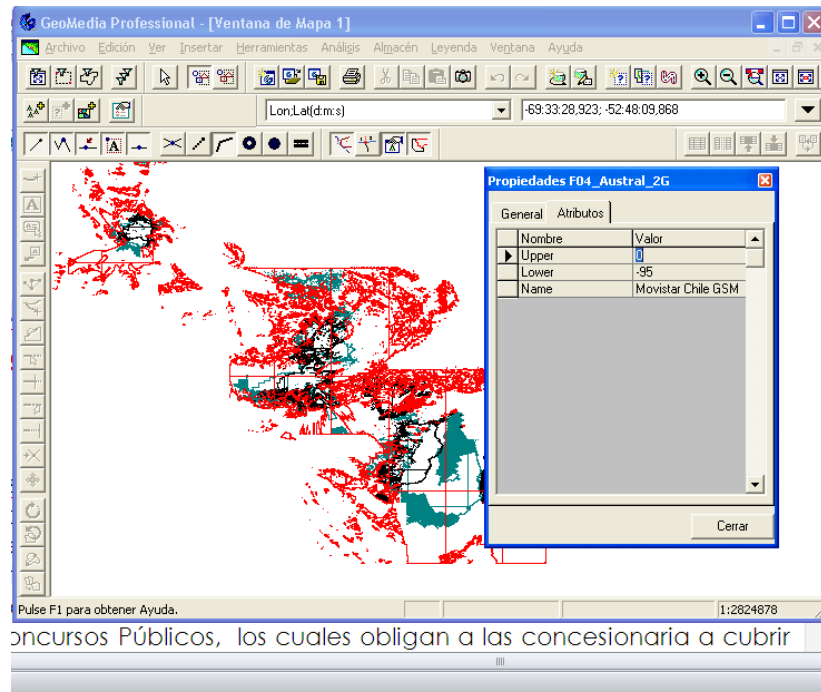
GeoMedia Professional - [Ventana de Mapa 1]

Archivo Edición Ver Insertar Herramientas Análisis Almacén Leyenda Ventana Ayuda

Lon;Lat(d:m:s)

-69:33:28,923; -52:48:09,868

Propiedades F04_Austral_2G

General Atributos

| Nombre | Valor |
|---|---|
| Upper | 0 |
| Lower | -95 |
| Name | Movistar Chile GSM |

Cerrar

Pulse F1 para obtener Ayuda.

1:2824878

oncursos Públicos, los cuales obligan a las concesionaria a cubrir